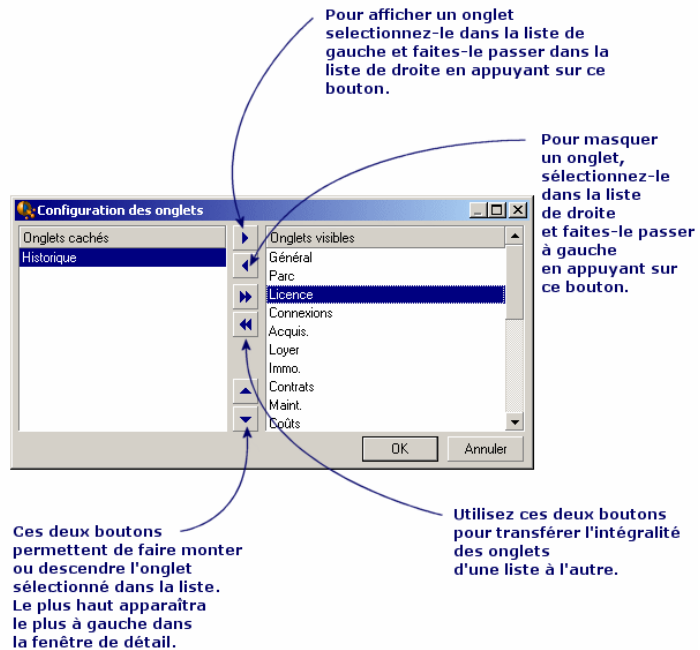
Pour afficher un onglet selectionnez-le dans la liste de gauche et faites-le passer dans la liste de droite en appuyant sur ce bouton.

Pour masquer un onglet, sélectionnez-le dans la liste de droite et faites-le passer à gauche en appuyant sur ce bouton.

Configuration des onglets

| Onglets cachés |
|---|
| Historique |

| Onglets visibles |
|---|
| Général |
| Parc |
| Licence |
| Connexions |
| Acquis. |
| Loyer |
| Immo. |
| Contrats |
| Maint. |
| Coûts |

OK

Annuler

Ces deux boutons permettent de faire monter ou descendre l'onglet sélectionné dans la liste. Le plus haut apparaîtra le plus à gauche dans la fenêtre de détail.

Utilisez ces deux boutons pour transférer l'intégralité des onglets d'une liste à l'autre.